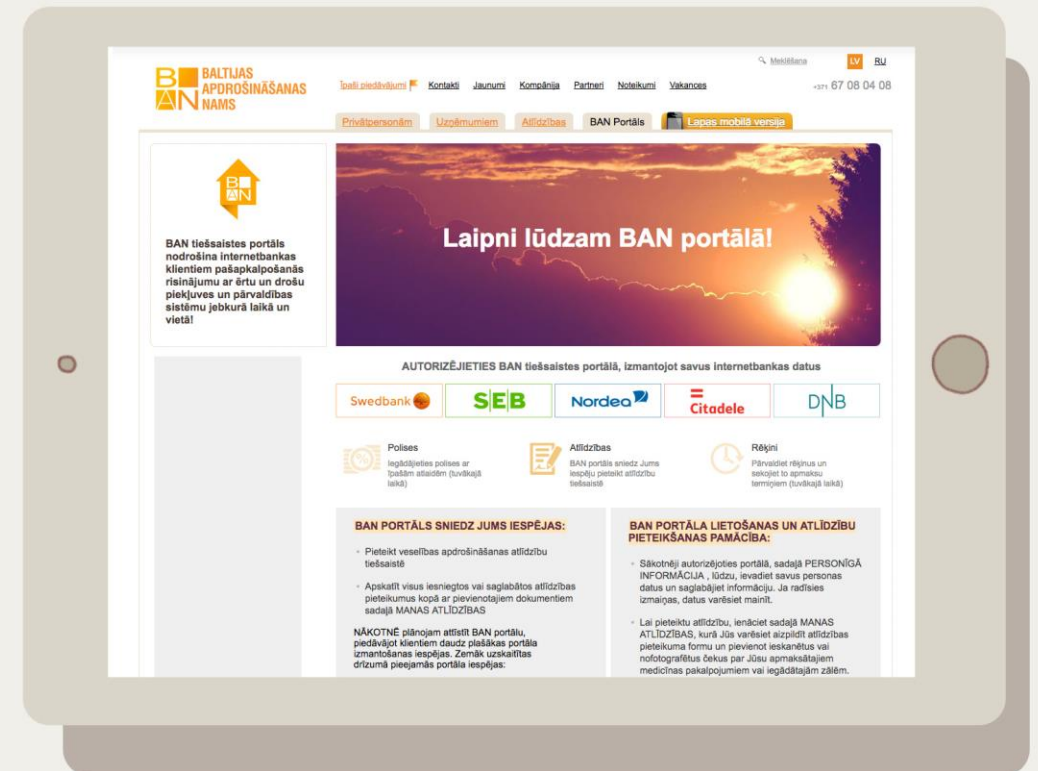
BAN BALTIJAS APDROŠINĀŠANAS NAMS

Īpaši piedāvājumi Kontakti Jaunumi Kompānija Partneri Noteikumi Vakances

Meklēšana LV RU

+371 67 08 04 08

Privātpersonām Uzņēmumiem Atlīdzības BAN Portāls Lapas mobilā versija

BAN

BAN tiešsaistes portāls nodrošina internetbankas klientiem pašapkalpošanās risinājumu ar ērtu un drošu piekļuves un pārvaldības sistēmu jebkurā laikā un vietā!

Laipni lūdzam BAN portālā!

AUTORIZĒJIETIES BAN tiešsaistes portālā, izmantojot savus internetbankas datus

Swedbank SEB Nordea Citadele DNB

Polises
Iegādājieties polises ar īpašām atlaidēm (tuvākajā laikā)

Atlīdzības
BAN portālis sniedz Jums iespēju pieteikt atlīdzību tiešsaistē

Rēķini
Pārvaldiet rēķinus un sekojiet to apmaksu termiņiem (tuvākajā laikā)

BAN PORTĀLS SNIEDZ JUMS IESPĒJAS:

Pieteikt veselības apdrošināšanas atlīdzību tiešsaistē

Apskatīt visus iesniegtos vai saglabātos atlīdzības pieteikumus kopā ar pievienotajiem dokumentiem sadaļā MANAS ATLĪDZĪBAS

NĀKOTNĒ plānojam attīstīt BAN portālu, piedāvājot klientiem daudz plašākas portāla izmantošanas iespējas. Zemāk uzskaitītas drīzumā pieejamās portāla iespējas:

BAN PORTĀLA LIETOŠANAS UN ATLĪDZĪBU PIETEIKŠANAS PAMĀCĪBA:

Sākotnēji autorizējoties portālā, sadaļā PERSONĪGĀ INFORMĀCIJA , lūdzu, ievadiet savus personas datus un saglabājiet informāciju. Ja radīsies izmaiņas, datus varēsiet mainīt.

Lai pieteiktu atlīdzību, ienāciet sadaļā MANAS ATLĪDZĪBAS, kurā Jūs varēsiet aizpildīt atlīdzības pieteikuma formu un pievienot ieskanētus vai nofotografētus čekus par Jūsu apmaksātajiem medicīnas pakalpojumiem vai iegādātajām zālēm.